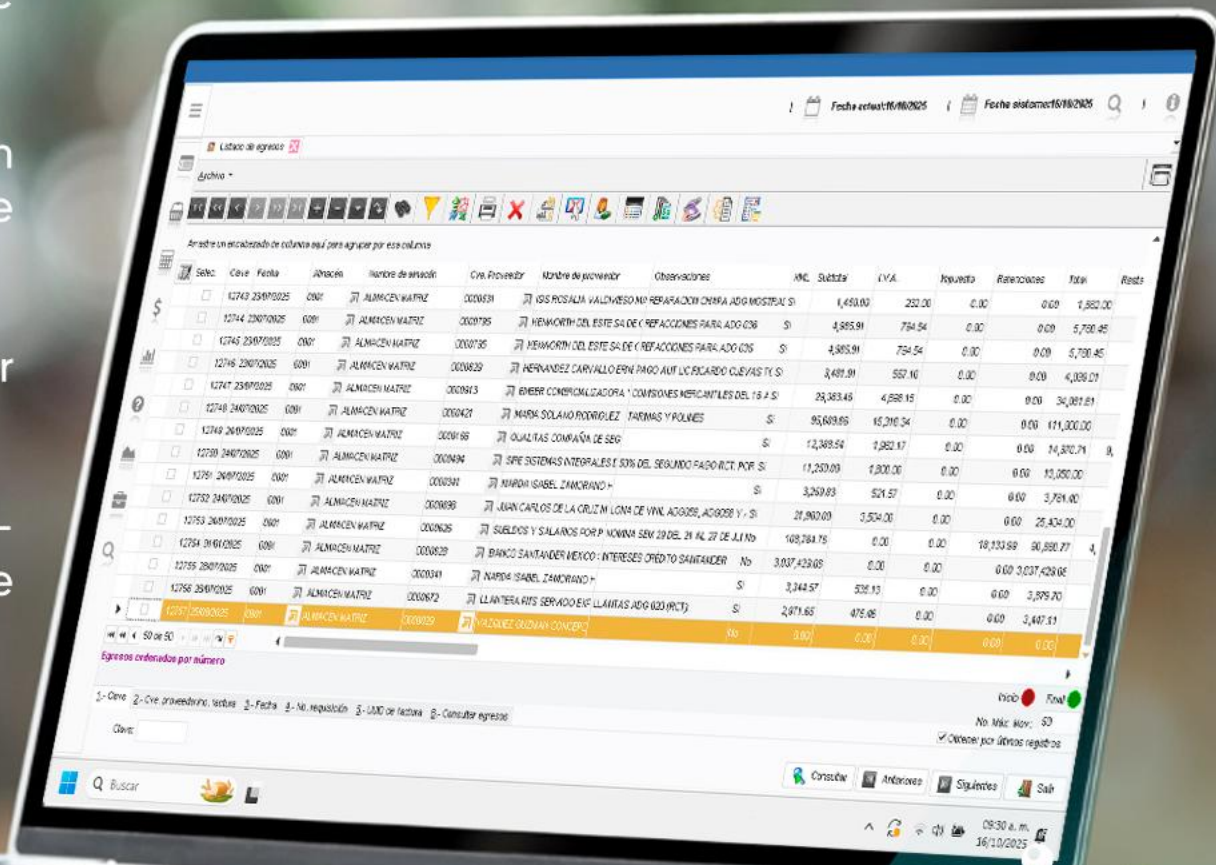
Fecha actual:16/10/2025 Fecha sistema:16/10/2025

Listado de egresos

Archivo

Arrastre un encabezado de columna aquí para agrupar por esa columna

| Selec. | Clave | Fecha | Almacén | Nombre de almacén | Cve. Proveedor | Nombre de proveedor | Observaciones | XML | Subtotal | I.V.A. | Impuesto | Retenciones | Total | Resta |
|---|---|---|---|---|---|---|---|---|---|---|---|---|---|---|
| | 12743 | 23/07/2025 | 0001 | ALMACEN MATRIZ | 0000531 | ISIS ROSALIA VALDIVIESO M | REPARACION CIMBRA ADG MOSTRAL | Si | 1,450.00 | 232.00 | 0.00 | 0.00 | 1,682.00 | |
| | 12744 | 23/07/2025 | 0001 | ALMACEN MATRIZ | 0000795 | KENWORTH DEL ESTE SA DE C | REFACCIONES PARA ADG 026 | Si | 4,985.91 | 794.54 | 0.00 | 0.00 | 5,780.45 | |
| | 12745 | 23/07/2025 | 0001 | ALMACEN MATRIZ | 0000795 | KENWORTH DEL ESTE SA DE C | REFACCIONES PARA ADG 026 | Si | 4,985.91 | 794.54 | 0.00 | 0.00 | 5,780.45 | |
| | 12746 | 23/07/2025 | 0001 | ALMACEN MATRIZ | 0000829 | HERNANDEZ CARVALLO ERN | PAGO AUT LIC RICARDO CUEVAS T | Si | 3,481.91 | 557.10 | 0.00 | 0.00 | 4,039.01 | |
| | 12747 | 23/07/2025 | 0001 | ALMACEN MATRIZ | 0000913 | EMBER COMERCIALIZADORA | COMISIONES MERCANTILES DEL 16 A | Si | 29,383.46 | 4,698.15 | 0.00 | 0.00 | 34,081.61 | |
| | 12748 | 24/07/2025 | 0001 | ALMACEN MATRIZ | 0000421 | MARIA SOLANO RODRIGUEZ | TARIMAS Y POLINES | Si | 95,689.66 | 15,310.34 | 0.00 | 0.00 | 111,000.00 | |
| | 12749 | 24/07/2025 | 0001 | ALMACEN MATRIZ | 0000166 | QUALITAS COMPAÑIA DE SEG | | Si | 12,368.54 | 1,982.17 | 0.00 | 0.00 | 14,370.71 | 9, |
| | 12750 | 24/07/2025 | 0001 | ALMACEN MATRIZ | 0000494 | SIPE SISTEMAS INTEGRALES | 50% DEL SEGUNDO PAGO RCT. POR | Si | 11,250.00 | 1,800.00 | 0.00 | 0.00 | 13,050.00 | |
| | 12751 | 24/07/2025 | 0001 | ALMACEN MATRIZ | 0000341 | NARDA ISABEL ZAMORANO H | | Si | 3,259.83 | 521.57 | 0.00 | 0.00 | 3,781.40 | |
| | 12752 | 24/07/2025 | 0001 | ALMACEN MATRIZ | 0000898 | JUAN CARLOS DE LA CRUZ M | LONA DE VINIL ADG055, ADG058 Y | Si | 21,900.00 | 3,504.00 | 0.00 | 0.00 | 25,404.00 | |
| | 12753 | 24/07/2025 | 0001 | ALMACEN MATRIZ | 0000626 | SUELDOS Y SALARIOS POR P | NOMINA SEM 29 DEL 21 AL 27 DE JU | No | 108,284.76 | 0.00 | 0.00 | 18,133.99 | 90,150.77 | 4, |
| | 12754 | 31/01/2025 | 0001 | ALMACEN MATRIZ | 0000829 | BANCO SANTANDER MEXICO | INTERESES CREDITO SANTANDER | No | 3,037,429.06 | 0.00 | 0.00 | 0.00 | 3,037,429.06 | |
| | 12755 | 28/07/2025 | 0001 | ALMACEN MATRIZ | 0000341 | NARDA ISABEL ZAMORANO H | | Si | 3,344.57 | 535.13 | 0.00 | 0.00 | 3,879.70 | |
| | 12756 | 28/07/2025 | 0001 | ALMACEN MATRIZ | 0000672 | LLANTERA RITS SERVICIO EX | LLANTAS ADG 020 (RCT) | Si | 2,971.65 | 475.46 | 0.00 | 0.00 | 3,447.11 | |
| | 12757 | 25/08/2025 | 0001 | ALMACEN MATRIZ | 0000029 | VAZQUEZ GUZMAN CONCEP | | No | 0.00 | 0.00 | 0.00 | 0.00 | 0.00 | |

50 de 50

Egresos ordenados por número

1.- Clave 2.- Cve. proveedor/no. factura 3.- Fecha 4.- No. requisición 5.- UUID de factura 6.- Consultar egresos

Clave:

Inicio Final

No. Máx. Mov.: 50

Obtener por últimos registros

Consultar Anteriores Siguientes Salir

Buscar

09:30 a. m. 16/10/2025